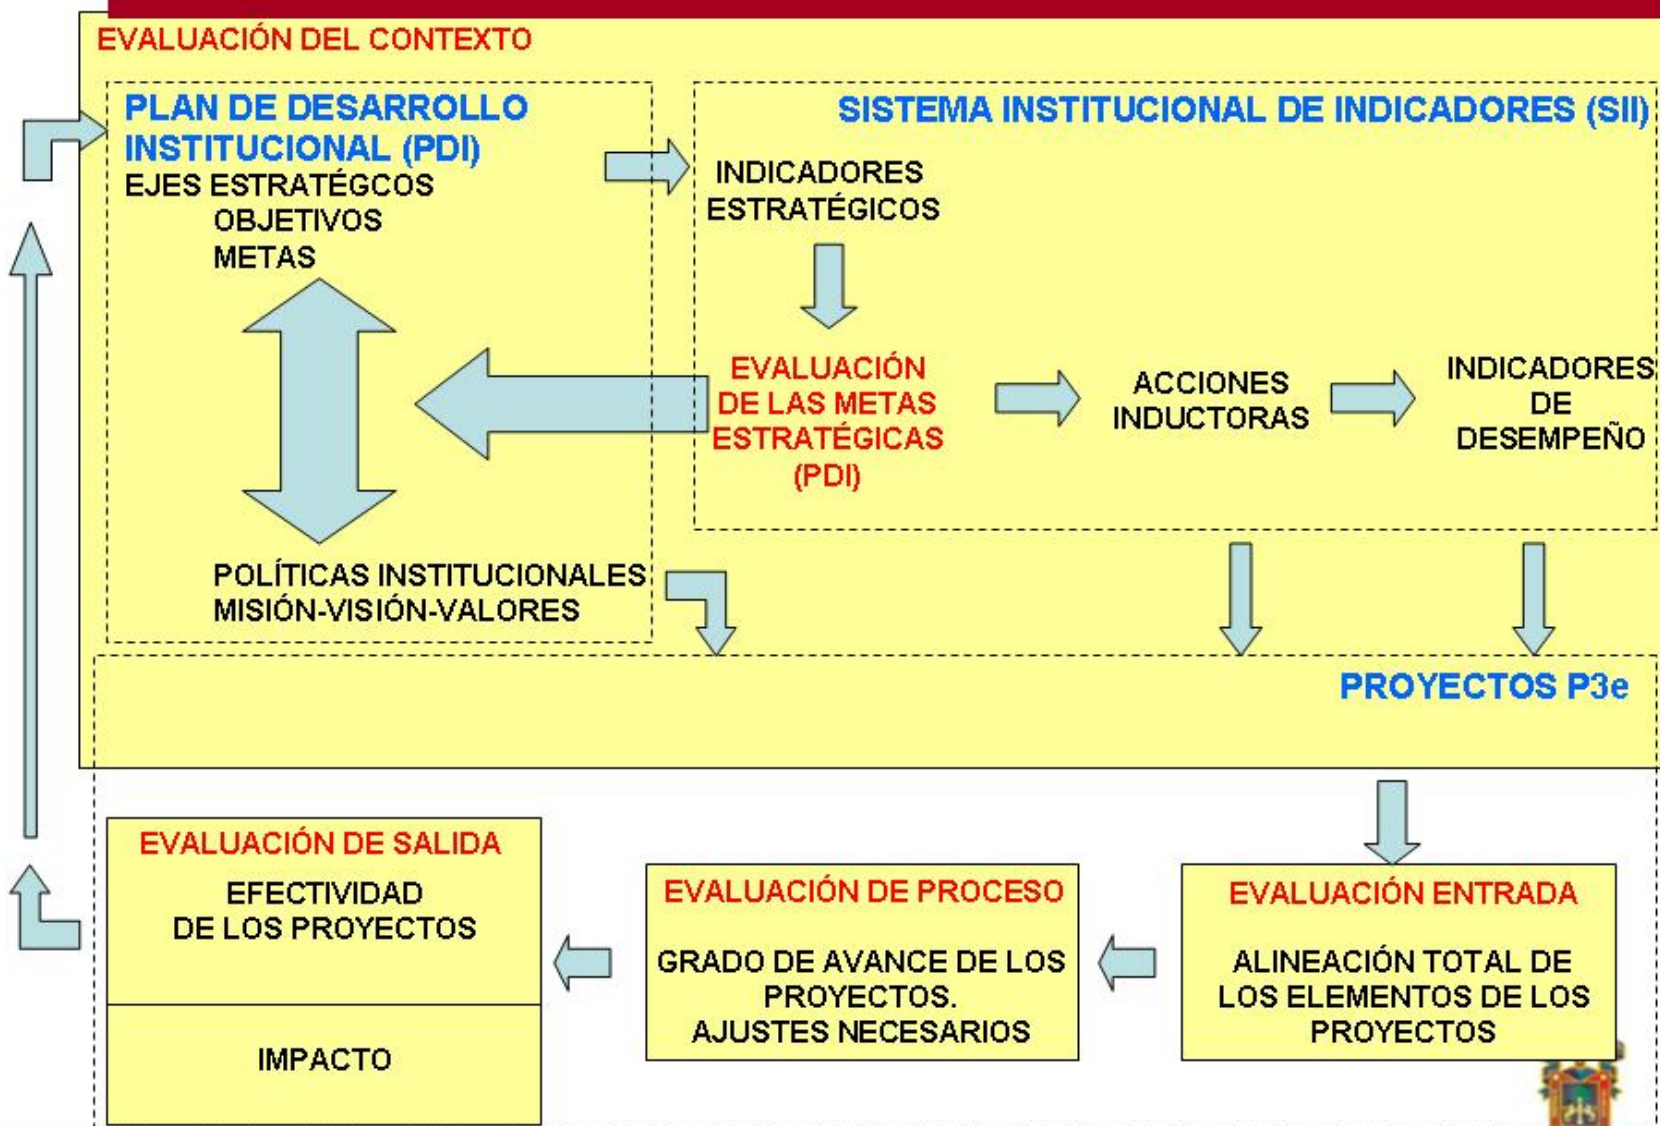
EVALUACIÓN DEL CONTEXTO

PLAN DE DESARROLLO INSTITUCIONAL (PDI)
EJES ESTRATÉGCOS
OBJETIVOS
METAS

POLÍTICAS INSTITUCIONALES
MISIÓN-VISIÓN-VALORES

SISTEMA INSTITUCIONAL DE INDICADORES (SII)

INDICADORES ESTRATÉGICOS

EVALUACIÓN DE LAS METAS ESTRATÉGICAS (PDI)

ACCIONES INDUCTORAS

INDICADORES DE DESEMPEÑO

PROYECTOS P3e

EVALUACIÓN DE SALIDA
EFECTIVIDAD DE LOS PROYECTOS

IMPACTO

EVALUACIÓN DE PROCESO
GRADO DE AVANCE DE LOS PROYECTOS.
AJUSTES NECESARIOS

EVALUACIÓN ENTRADA
ALINEACIÓN TOTAL DE LOS ELEMENTOS DE LOS PROYECTOS